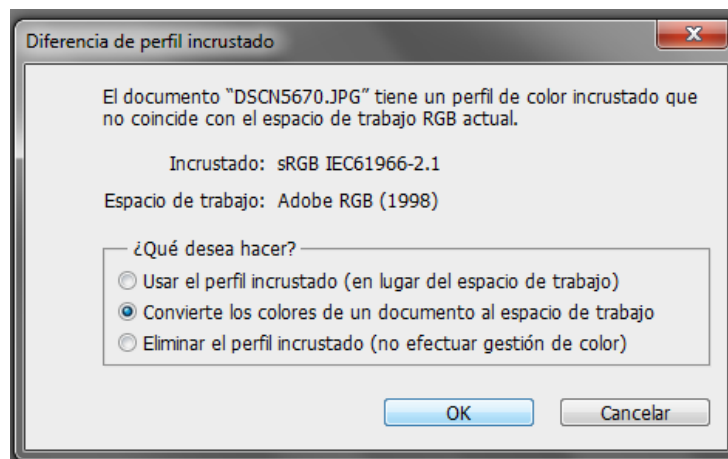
Diferencia de perfil incrustado

El documento "DSCN5670.JPG" tiene un perfil de color incrustado que no coincide con el espacio de trabajo RGB actual.

Incrustado: sRGB IEC61966-2.1

Espacio de trabajo: Adobe RGB (1998)

¿Qué desea hacer?

Usar el perfil incrustado (en lugar del espacio de trabajo)

Convierte los colores de un documento al espacio de trabajo

Eliminar el perfil incrustado (no efectuar gestión de color)

OK

Cancelar